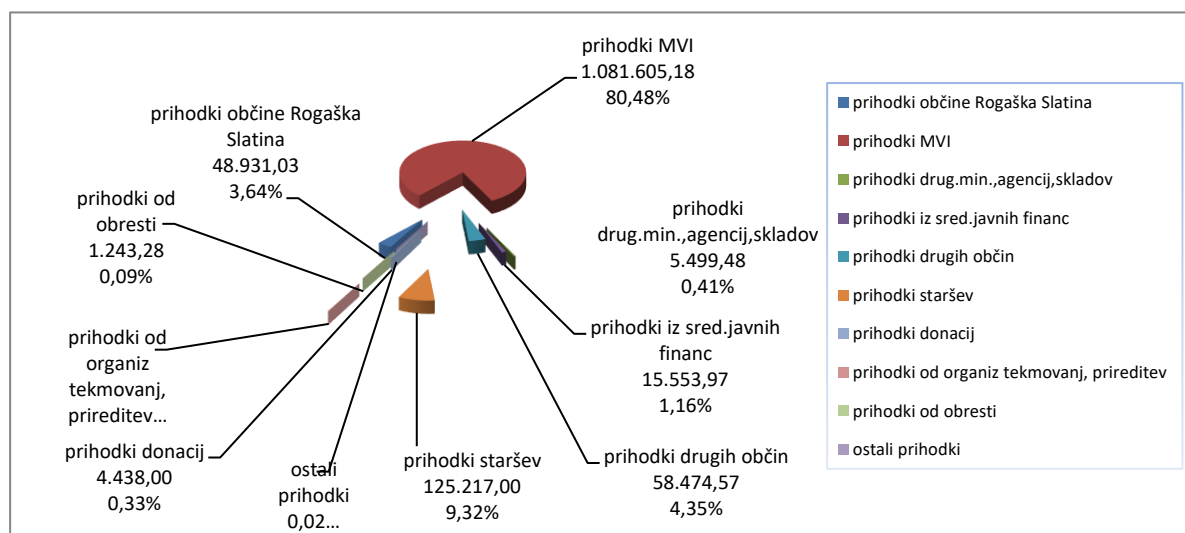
prihodki MVI
1.081.605,18
80,48%

prihodki občine Rogaška Slatina
48.931,03
3,64%

prihodki od obresti
1.243,28
0,09%

prihodki drug.min.,agencij,skladov
5.499,48
0,41%

prihodki iz sred.javnih financ
15.553,97
1,16%

prihodki od organiz tekmovanj, prireditev…

prihodki donacij
4.438,00
0,33%

ostali prihodki
0,02…

prihodki staršev
125.217,00
9,32%

prihodki drugih občin
58.474,57
4,35%

prihodki občine Rogaška Slatina
prihodki MVI
prihodki drug.min.,agencij,skladov
prihodki iz sred.javnih financ
prihodki drugih občin
prihodki staršev
prihodki donacij
prihodki od organiz tekmovanj, prireditev
prihodki od obresti
ostali prihodki